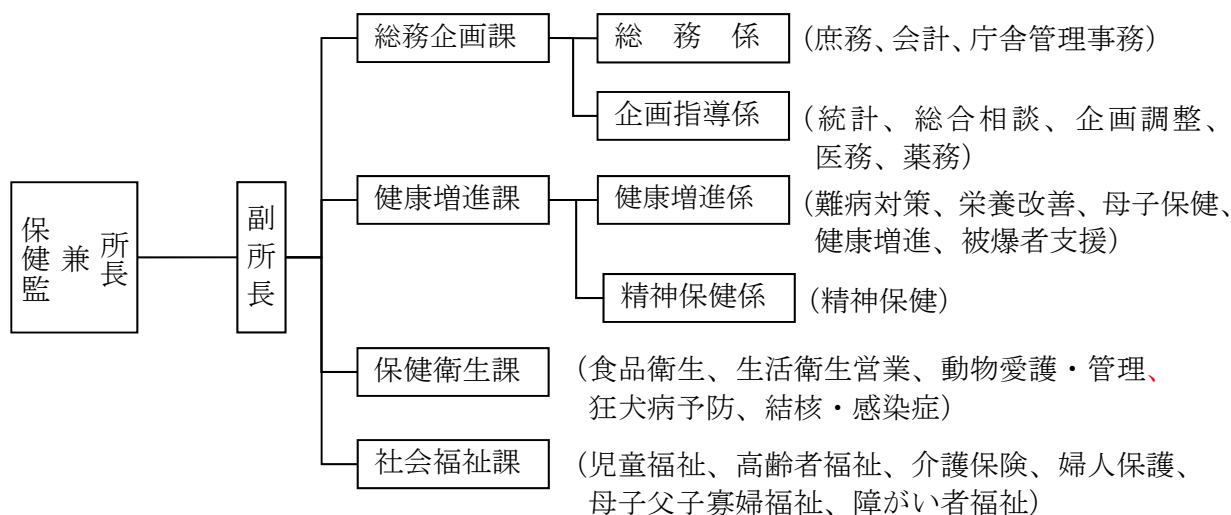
所長
兼
保健監

副所長

総務企画課

総　務　係　(庶務、会計、庁舎管理事務)

企画指導係　(統計、総合相談、企画調整、医務、薬務)

健康増進課

健康増進係　(難病対策、栄養改善、母子保健、健康増進、被爆者支援)

精神保健係　(精神保健)

保健衛生課　(食品衛生、生活衛生営業、動物愛護・管理、狂犬病予防、結核・感染症)

社会福祉課　(児童福祉、高齢者福祉、介護保険、婦人保護、母子父子寡婦福祉、障がい者福祉)